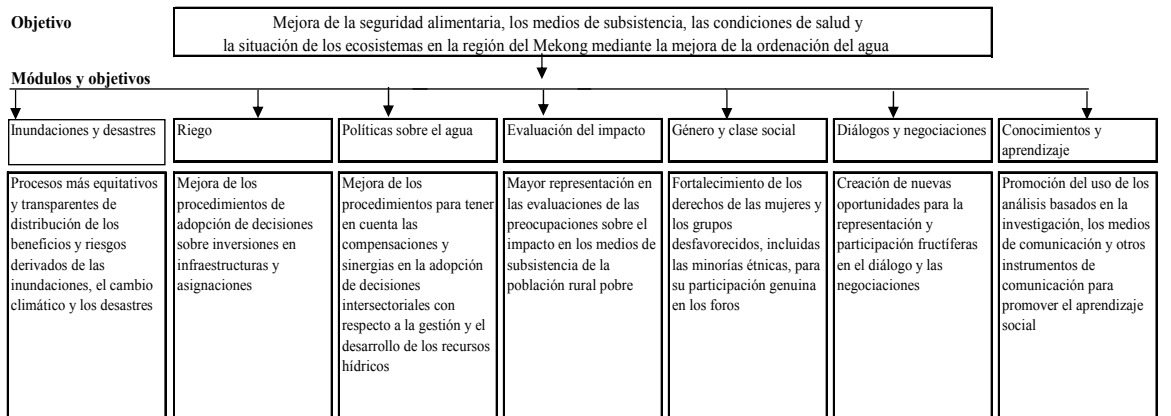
Objetivo

Mejora de la seguridad alimentaria, los medios de subsistencia, las condiciones de salud y la situación de los ecosistemas en la región del Mekong mediante la mejora de la ordenación del agua

Módulos y objetivos

| Inundaciones y desastres | Riego | Políticas sobre el agua | Evaluación del impacto | Género y clase social | Diálogos y negociaciones | Conocimientos y aprendizaje |
|---|---|---|---|---|---|---|
| Procesos más equitativos y transparentes de distribución de los beneficios y riesgos derivados de las inundaciones, el cambio climático y los desastres | Mejora de los procedimientos de adopción de decisiones sobre inversiones en infraestructuras y asignaciones | Mejora de los procedimientos para tener en cuenta las compensaciones y sinergias en la adopción de decisiones intersectoriales con respecto a la gestión y el desarrollo de los recursos hídricos | Mayor representación en las evaluaciones de las preocupaciones sobre el impacto en los medios de subsistencia de la población rural pobre | Fortalecimiento de los derechos de las mujeres y los grupos desfavorecidos, incluidas las minorías étnicas, para su participación genuina en los foros | Creación de nuevas oportunidades para la representación y participación fructíferas en el diálogo y las negociaciones | Promoción del uso de los análisis basados en la investigación, los medios de comunicación y otros instrumentos de comunicación para promover el aprendizaje social |